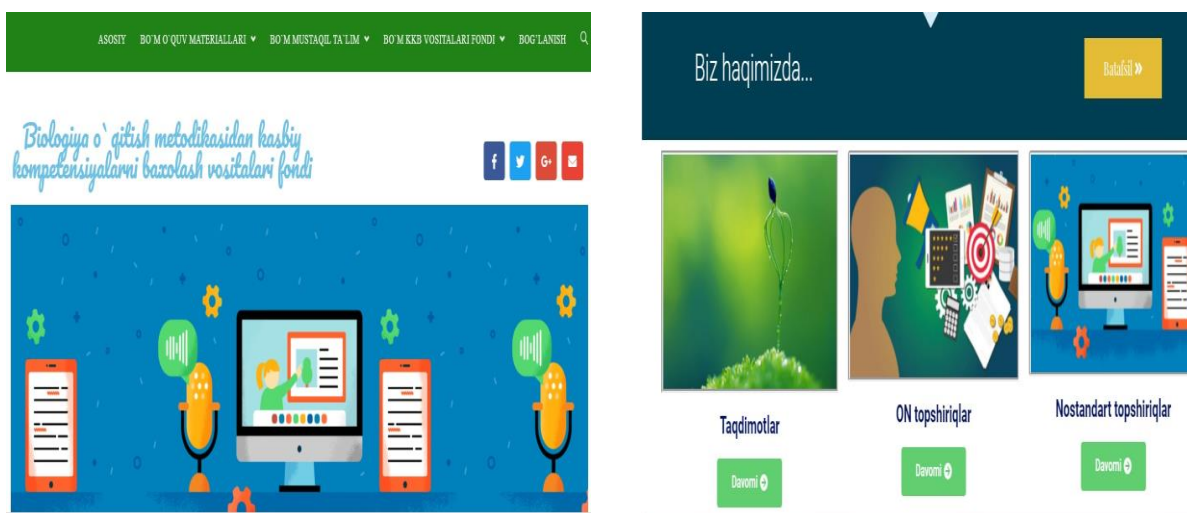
ASOSIY BO`M O`QUV MATERIALLARI BO`M MUSTAQIL TA`LIM BO`M KKB VOSITALARI FONDI BOG`LANISH

Biologiya o`qitish metodikasidan kasbiy kompetensiyalarni baxolash vositalari fondi

Biz haqimizda...

Batafsil »

Taqdimotlar

Davomi

ON topshiriqlar

Davomi

Nostandart topshiriqlar

Davomi